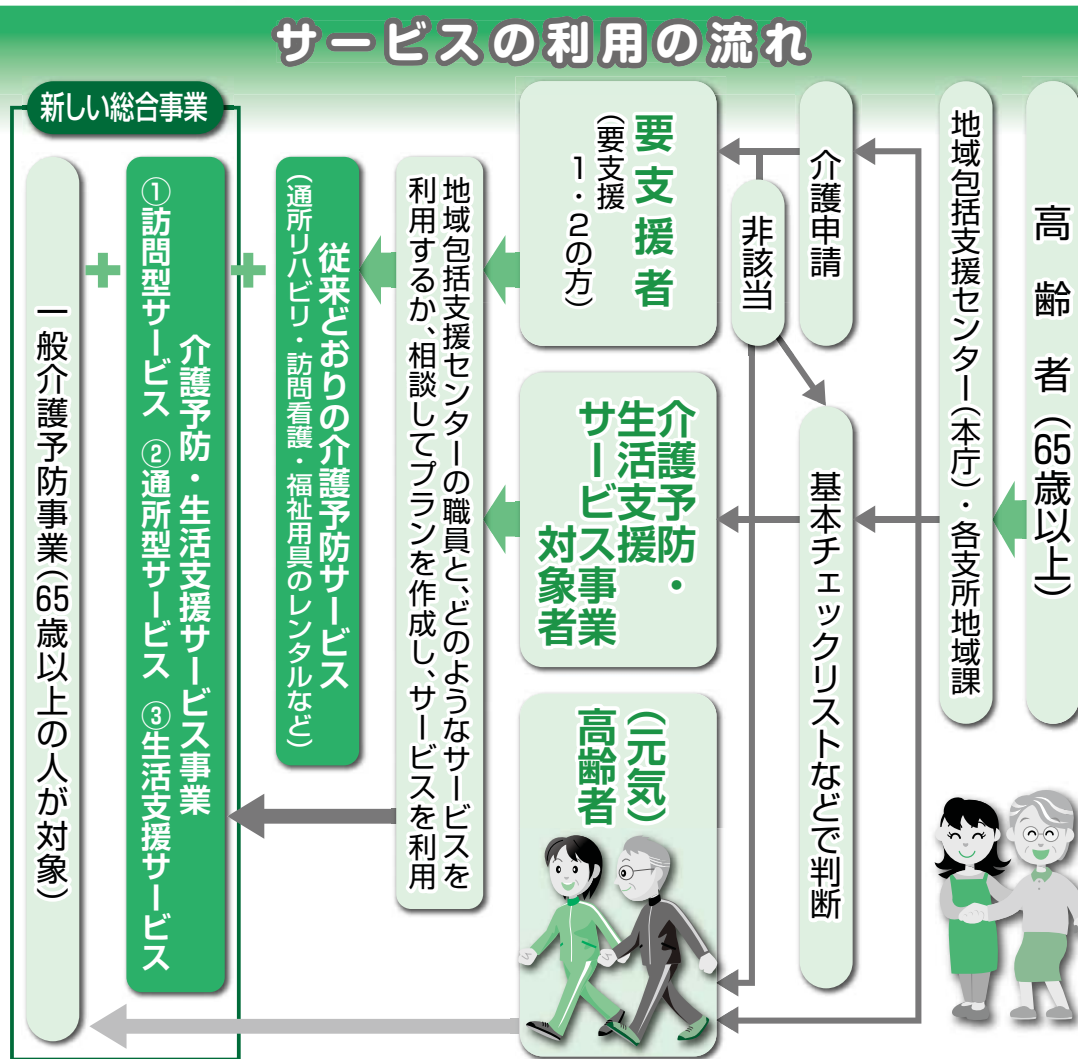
サービスの利用の流れ

高齢者（65歳以上）

地域包括支援センター（本庁）・各支所地域課

介護申請

基本チェックリストなどで判断

非該当

要支援者（要支援1・2の方）

介護予防・生活支援サービス対象事業者

（元気）高齢者

地域包括支援センターの職員と、どのようなサービスを利用するか、相談してプランを作成し、サービスを利用

従来どおりの介護予防サービス（通所リハビリ・訪問看護・福祉用具のレンタルなど）

新しい総合事業

介護予防・生活支援サービス事業
①訪問型サービス　②通所型サービス　③生活支援サービス

一般介護予防事業（65歳以上の人が対象）